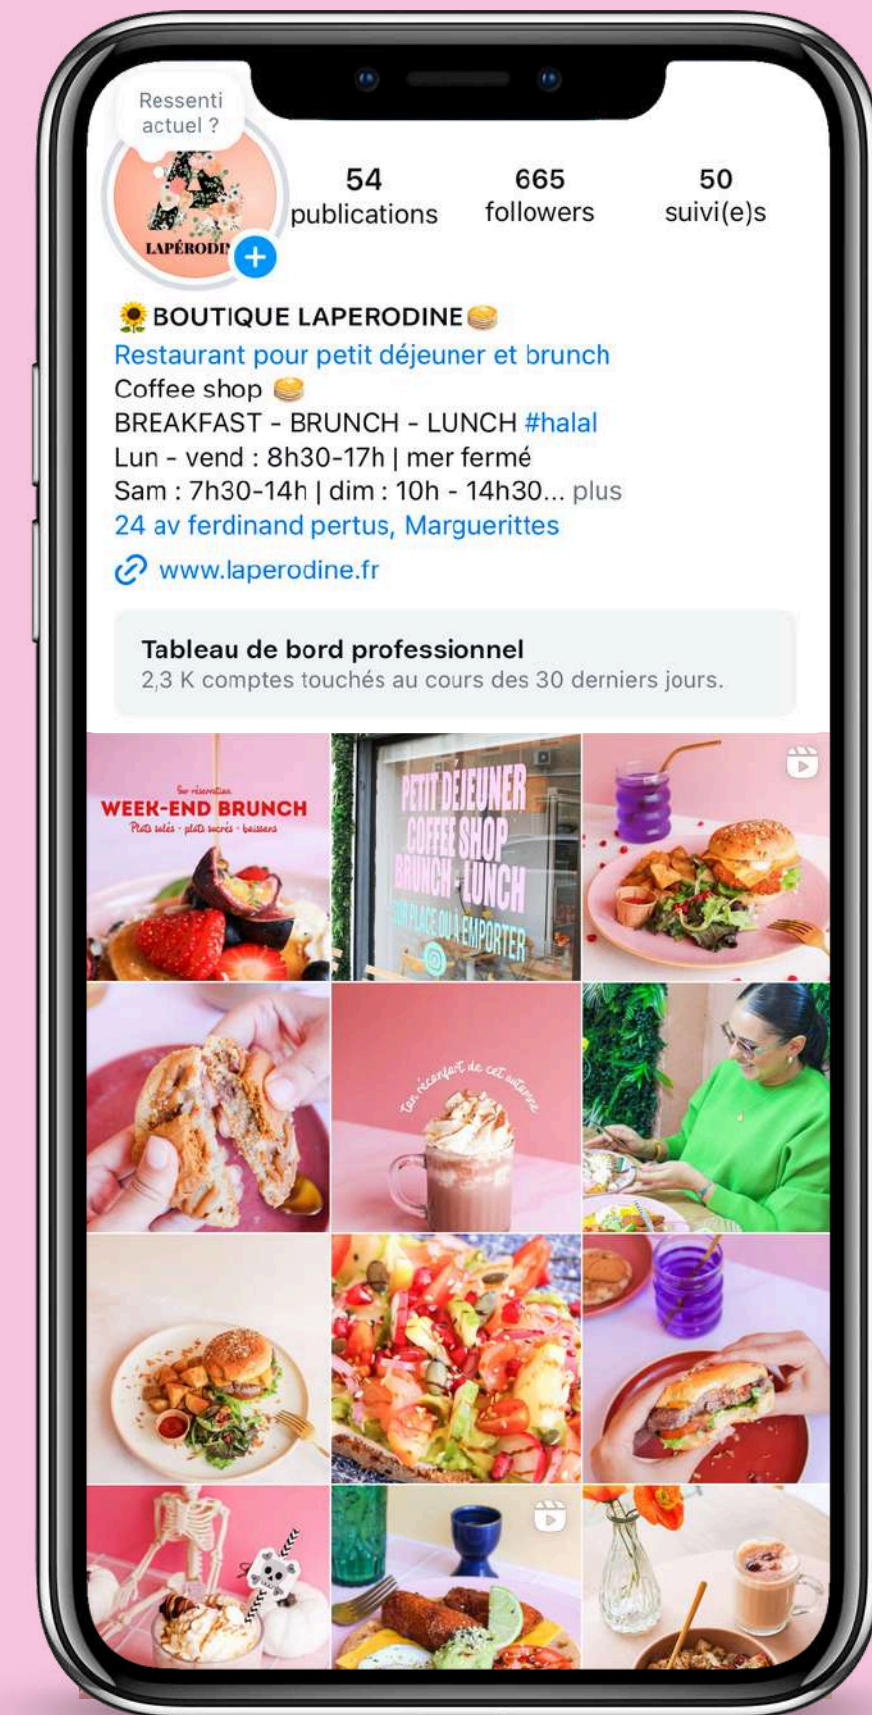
Ressenti actuel ?

LAPÉRODI

54 publications

665 followers

50 suivi(e)s

🌻 BOUTIQUE LAPERODINE 🥞
Restaurant pour petit déjeuner et brunch
Coffee shop 🥞
BREAKFAST - BRUNCH - LUNCH #halal
Lun - vend : 8h30-17h | mer fermé
Sam : 7h30-14h | dim : 10h - 14h30... plus
24 av ferdinand pertus, Marguerittes
www.laperodine.fr

Tableau de bord professionnel
2,3 K comptes touchés au cours des 30 derniers jours.

Sur réservation
WEEK-END BRUNCH
Plats salés - plats sucrés - boissons

PETIT DÉJEUNER
COFFEE SHOP
BRUNCH - LUNCH
SUR PLACE OU À EMPORTER

Ton réconfort de cet automne